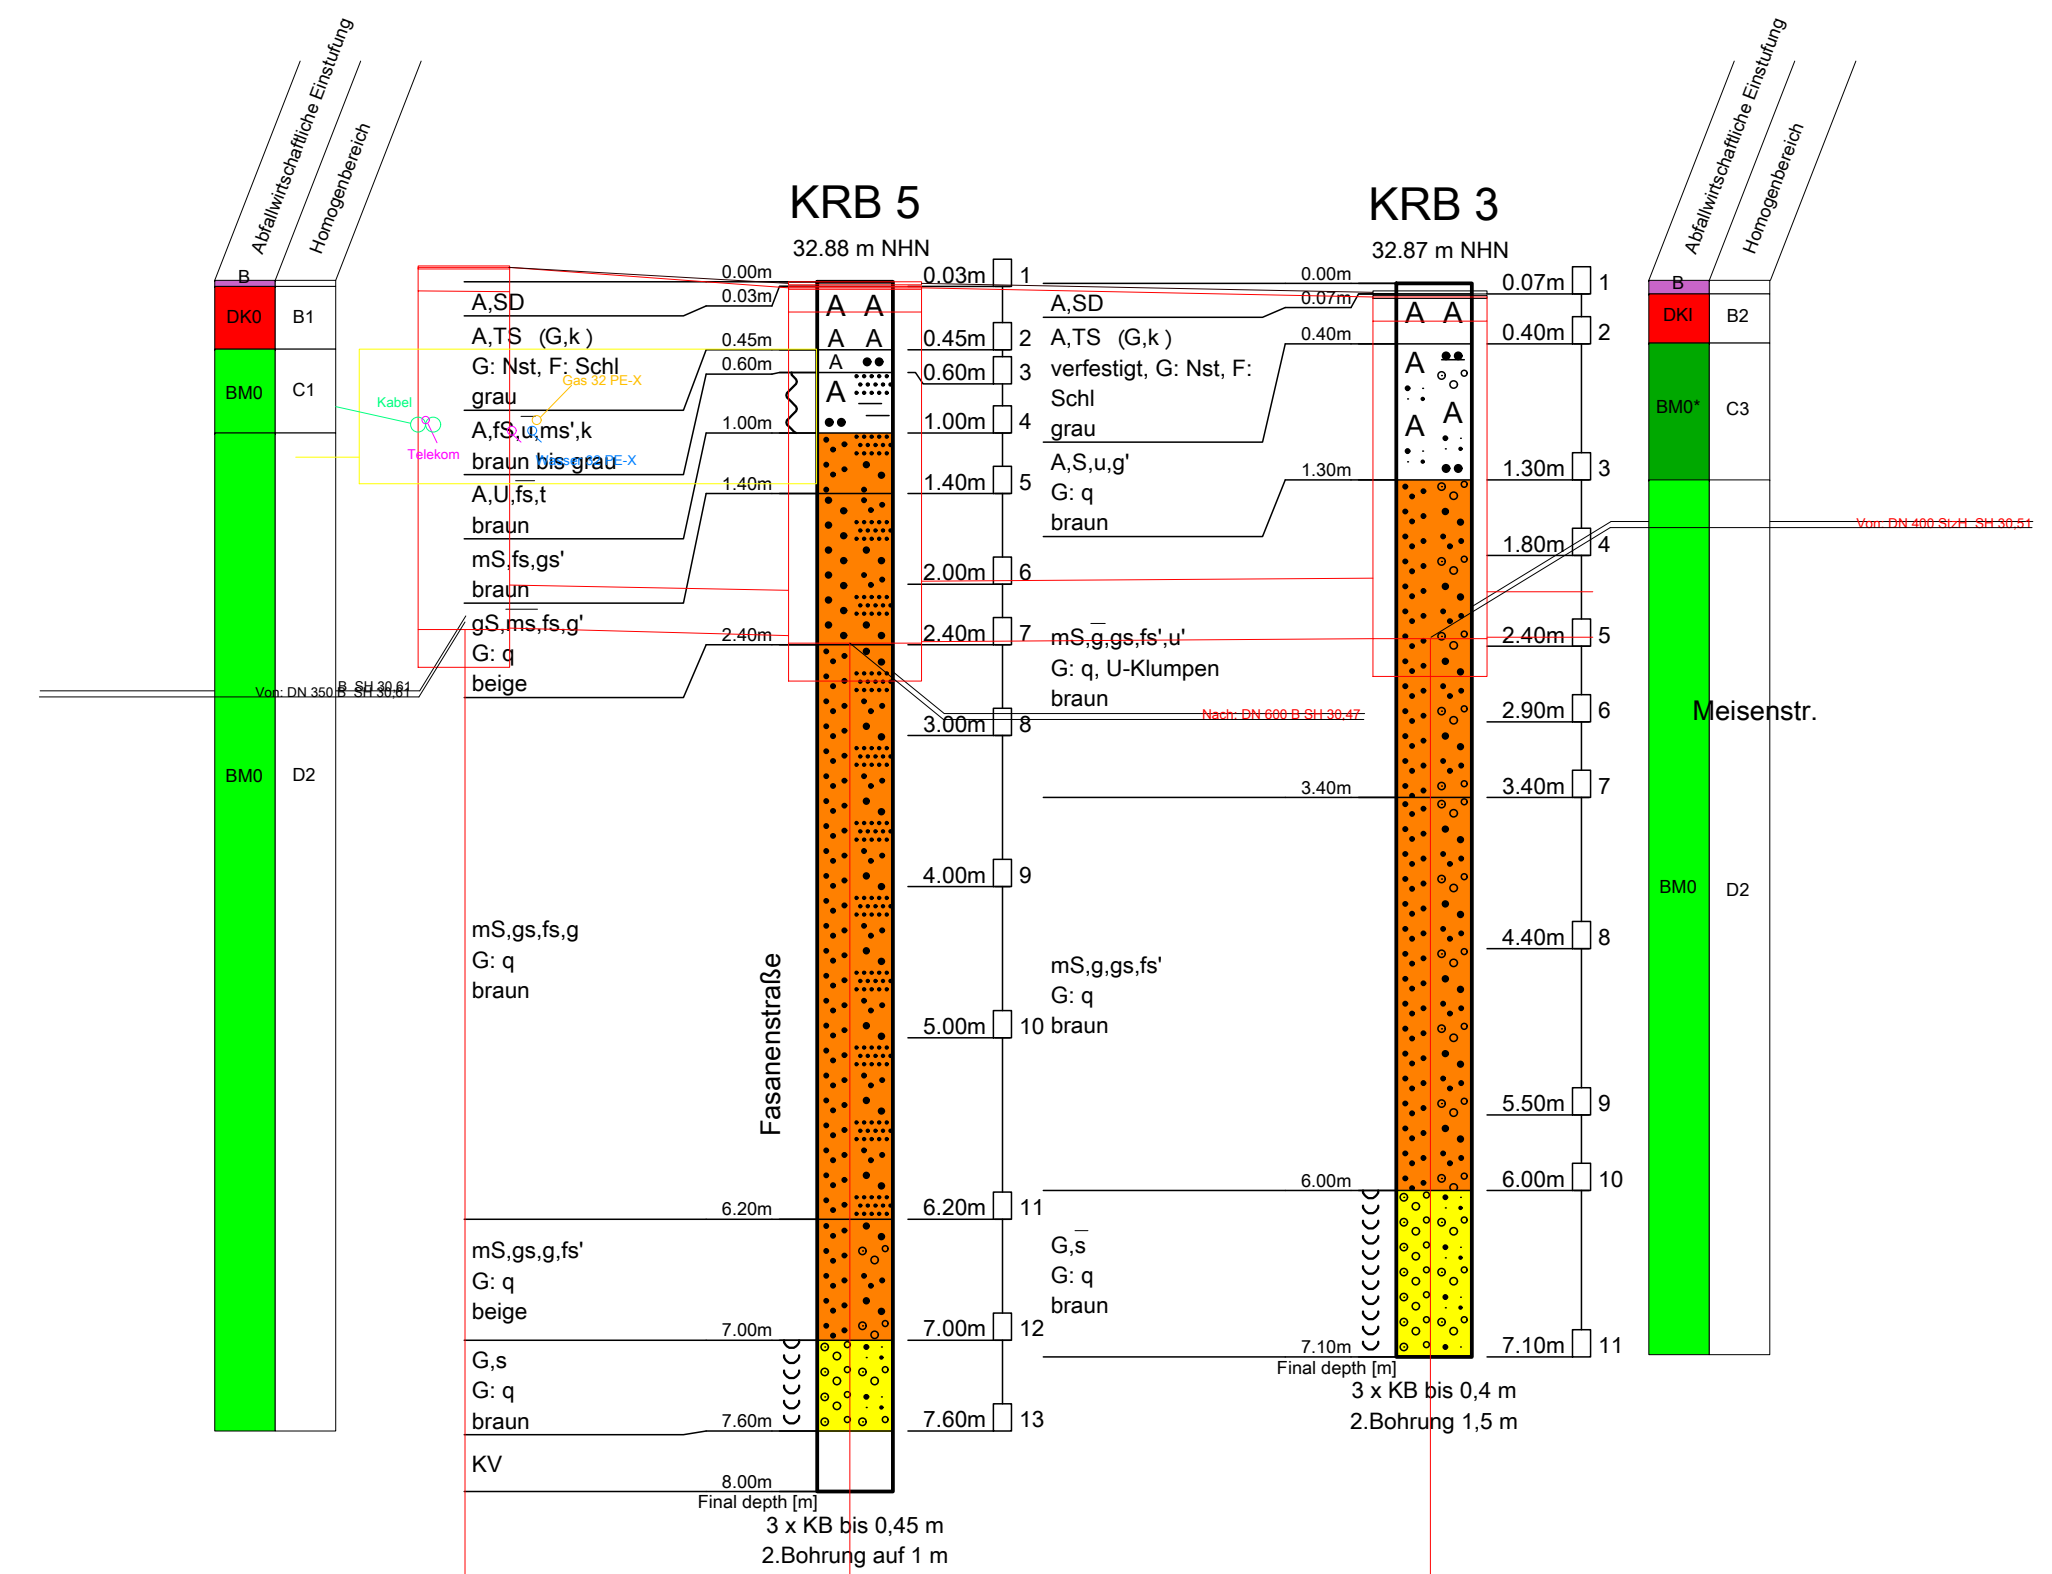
Abfallwirtschaftliche Einstufung
Homogenbereich

B
DK0 B1
BM0 C1
BM0 D2

Kabel
Telekom
Gas 32 PE-X
Wasser 32 PE-X
Von: DN 350 B SH 30,61

KRB 5
32.88 m NHN

0.00m
A,SD
0.03m
A,TS (G,k )
G: Nst, F: Schl
grau
0.45m
0.60m
A,fS,$\overline{u}$,ms',k
braun bis grau
1.00m
A,U,fs,$\overline{t}$
braun
1.40m
mS,fs,gs'
braun
gS,$\overline{ms}$,fs,g'
G: q
beige
2.40m
mS,gs,fs,g
G: q
braun
6.20m
mS,gs,g,fs'
G: q
beige
7.00m
G,s
G: q
braun
7.60m
KV
8.00m
Final depth [m]
3 x KB bis 0,45 m
2.Bohrung auf 1 m

Fasanenstraße

0.03m 1
0.45m 2
0.60m 3
1.00m 4
1.40m 5
2.00m 6
2.40m 7
3.00m 8
4.00m 9
5.00m 10
6.20m 11
7.00m 12
7.60m 13

KRB 3
32.87 m NHN

0.00m
A,SD
0.07m
A,TS (G,k )
verfestigt, G: Nst, F: Schl
grau
0.40m
A,S,u,g'
G: q
braun
1.30m
mS,$\overline{g}$,gs,fs',u'
G: q, U-Klumpen
braun
Nach: DN 600 B SH 30,47
3.40m
mS,g,gs,fs'
G: q
braun
6.00m
G,$\overline{s}$
G: q
braun
7.10m
Final depth [m]
3 x KB bis 0,4 m
2.Bohrung 1,5 m

0.07m 1
0.40m 2
1.30m 3
1.80m 4
2.40m 5
2.90m 6
3.40m 7
4.40m 8
5.50m 9
6.00m 10
7.10m 11

Abfallwirtschaftliche Einstufung
Homogenbereich
B
DKI B2
BM0* C3
BM0 D2
Von: DN 400 StzH SH 30,51
Meisenstr.